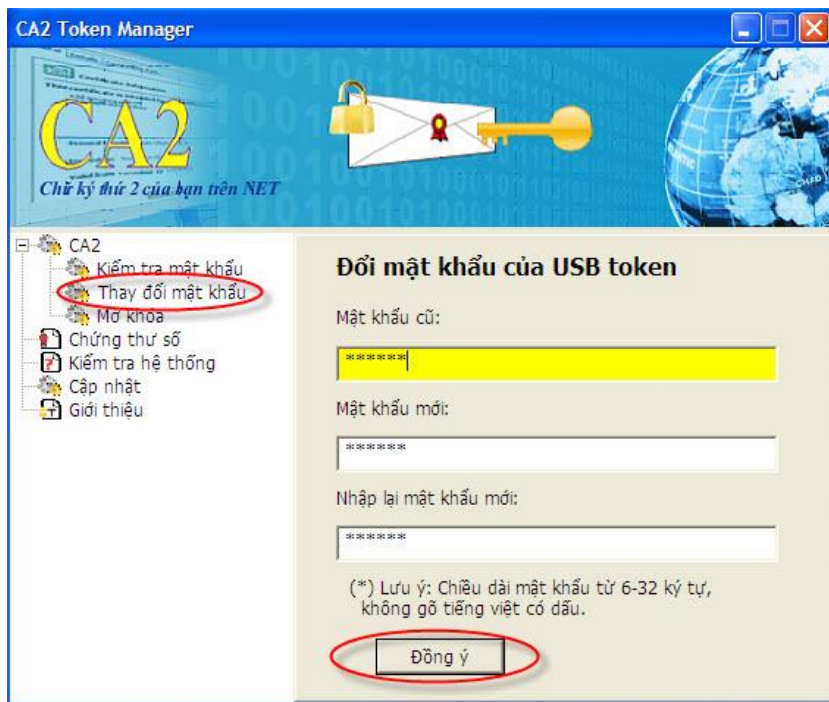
CA2 Token Manager

CA2
Chữ ký thứ 2 của bạn trên NET

CA2
Kiểm tra mật khẩu
Thay đổi mật khẩu
Mở khóa
Chứng thư số
Kiểm tra hệ thống
Cập nhật
Giới thiệu

Đổi mật khẩu của USB token

Mật khẩu cũ:
*******

Mật khẩu mới:
******

Nhập lại mật khẩu mới:
******

(*) Lưu ý: Chiều dài mật khẩu từ 6-32 ký tự, không gõ tiếng việt có dấu.

Đồng ý